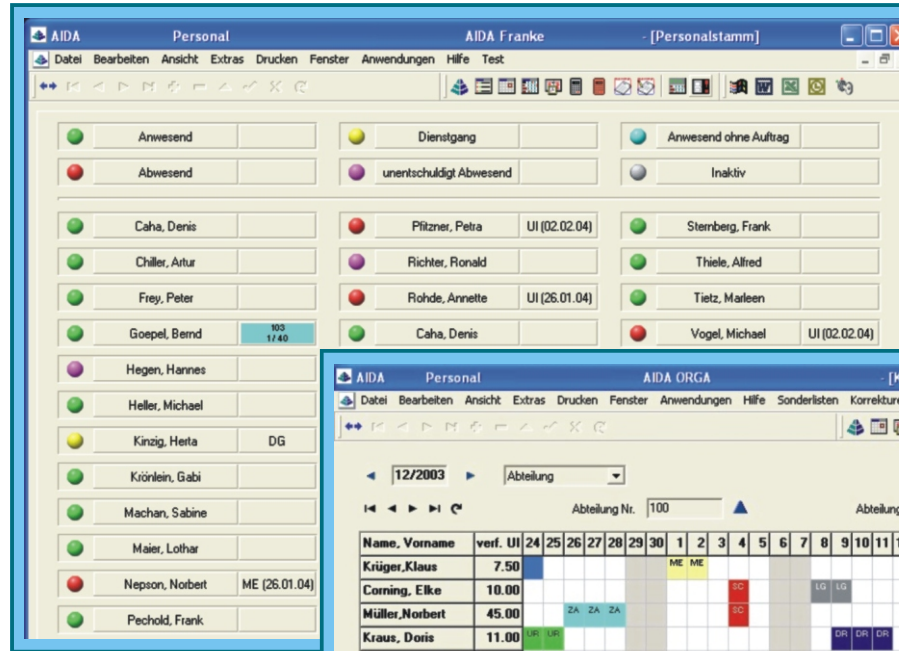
AIDA Personal AIDA Franke - [Personalstamm]

Datei Bearbeiten Ansicht Extras Drucken Fenster Anwendungen Hilfe Test

Anwesend

Dienstgang

Anwesend ohne Auftrag

Abwesend

unentschuldigt Abwesend

Inaktiv

Caha, Denis

Pfitzner, Petra UI (02.02.04)

Sternberg, Frank

Chiller, Artur

Richter, Ronald

Thiele, Alfred

Frey, Peter

Rohde, Annette UI (26.01.04)

Tietz, Marleen

Goepel, Bernd 103 1/40

Caha, Denis

Vogel, Michael UI (02.02.04)

Hegen, Hannes

Heller, Michael

Kinzig, Herta DG

Krönlein, Gabi

Machan, Sabine

Maier, Lothar

Nepson, Norbert ME (26.01.04)

Pechold, Frank

AIDA Personal AIDA ORGA - [K

Datei Bearbeiten Ansicht Extras Drucken Fenster Anwendungen Hilfe Sonderlisten Korrektur

12/2003 Abteilung

Abteilung Nr. 100 Abteilung

| Name, Vorname | verf. UI | 24 | 25 | 26 | 27 | 28 | 29 | 30 | 1 | 2 | 3 | 4 | 5 | 6 | 7 | 8 | 9 | 10 | 11 | 1 |
|---|---|---|---|---|---|---|---|---|---|---|---|---|---|---|---|---|---|---|---|---|
| Krüger,Klaus | 7.50 | | | | | | | | ME | ME | | | | | | | | | | |
| Corning, Elke | 10.00 | | | | | | | | | | | SC | | | | LG | LG | | | |
| Müller,Norbert | 45.00 | | | ZA | ZA | ZA | | | | | | SC | | | | | | | | |
| Kraus, Doris | 11.00 | UR | UR | | | | | | | | | | | | | | DR | DR | DR | |